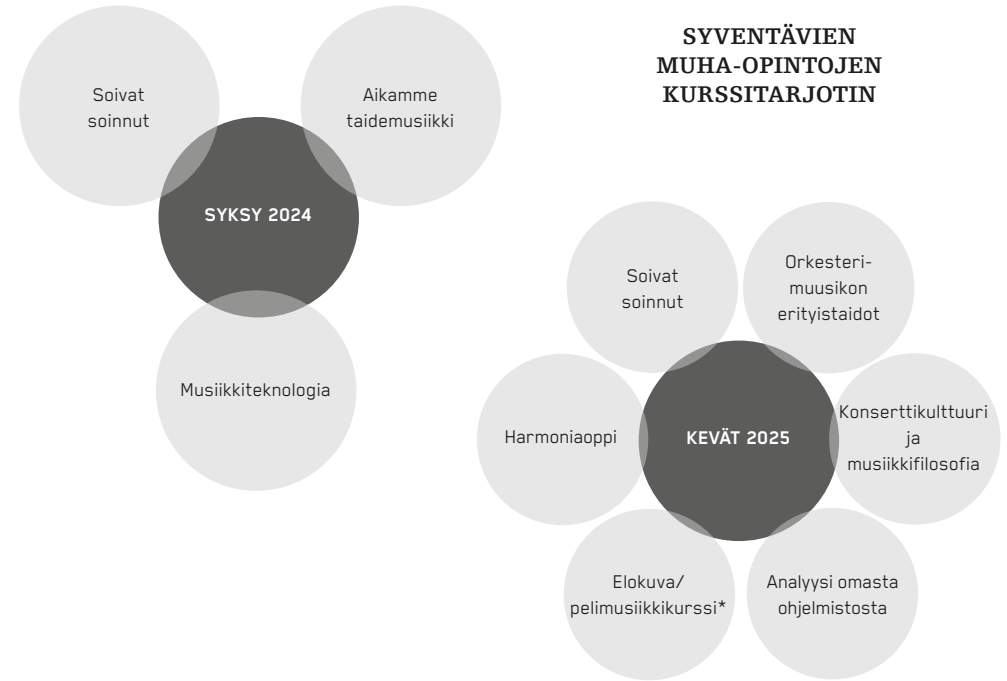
SYVENTÄVIEN MUHA-OPINTOJEN KURSSITARJOTIN

Soivat soinnut

Aikamme taidemusiikki

SYKSY 2024

Musiikkiteknologia

Soivat soinnut

Orkesterimuusikon erityistaidot

Harmoniaoppi

KEVÄT 2025

Konserttikulttuuri ja musiikkifilosofia

Elokuva/ pelimusiikkikurssi*

Analyysi omasta ohjelmistosta